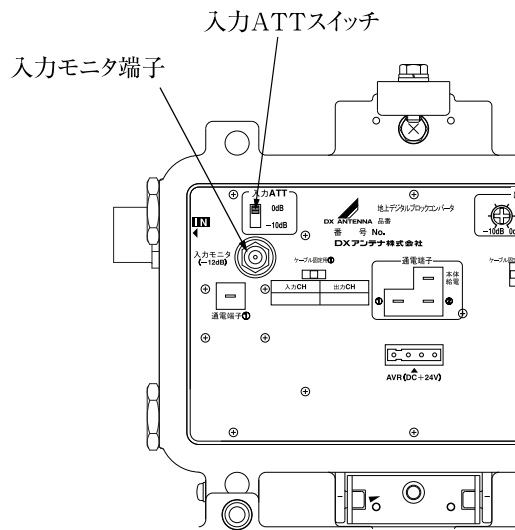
入力ATTスイッチ

入力モニタ端子

入力ATT
0dB
−10dB

IN

DX ANTENNA 品番
番 号 No.
DXアンテナ株式会社

地上デジタルブロックコンバータ

入力モニタ
(−12dB)

ケーブル図

入力CH
出力CH

通電端子
本体給電

通電端子

AVR(DC+24V)

−10dB 0